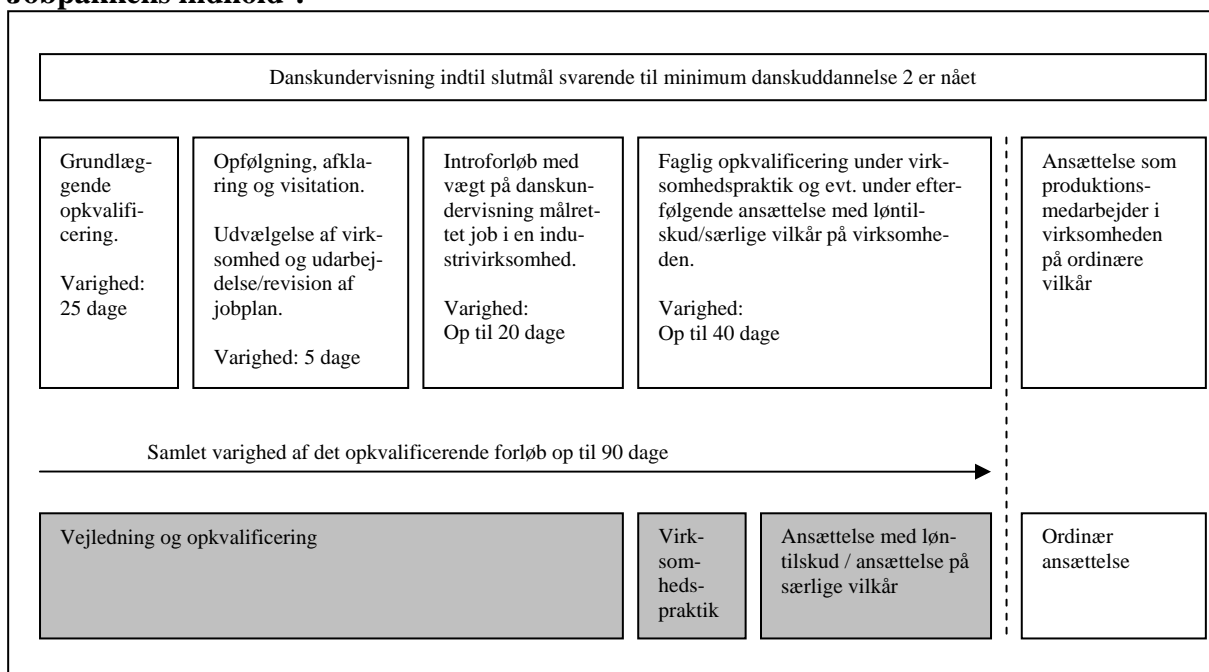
Jobpakkens indhold :

Danskundervisning indtil slutmål svarende til minimum danskuddannelse 2 er nået

Grundlæggende opkvalificering.

Varighed: 25 dage

Opfølgning, afklaring og visitation.

Udvælgelse af virksomhed og udarbejdelse/revision af jobplan.

Varighed: 5 dage

Introforløb med vægt på danskundervisning målrettet job i en industrivirksomhed.

Varighed: Op til 20 dage

Faglig opkvalificering under virksomhedspraktik og evt. under efterfølgende ansættelse med løntilskud/særlige vilkår på virksomheden.

Varighed: Op til 40 dage

Ansættelse som produktionsmedarbejder i virksomheden på ordinære vilkår

Samlet varighed af det opkvalificerende forløb op til 90 dage

Vejledning og opkvalificering

Virksomhedspraktik

Ansættelse med løntilskud / ansættelse på særlige vilkår

Ordinær ansættelse